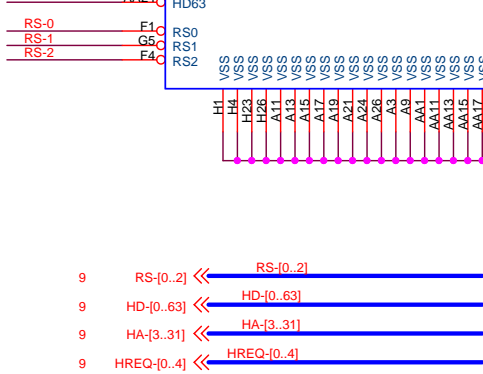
HD63

RS-0
RS-1
RS-2

F1
G5
F4

RS0
RS1
RS2

VSS VSS VSS VSS VSS VSS VSS VSS VSS VSS VSS VSS VSS VSS VSS VSS VSS

H1 H4 H23 H26 A11 A13 A15 A17 A19 A21 A24 A26 A3 A9 AA1 AA11 AA13 AA15 AA17

9 RS-[0..2] RS-[0..2]
9 HD-[0..63] HD-[0..63]
9 HA-[3..31] HA-[3..31]
9 HREQ-[0..4] HREQ-[0..4]